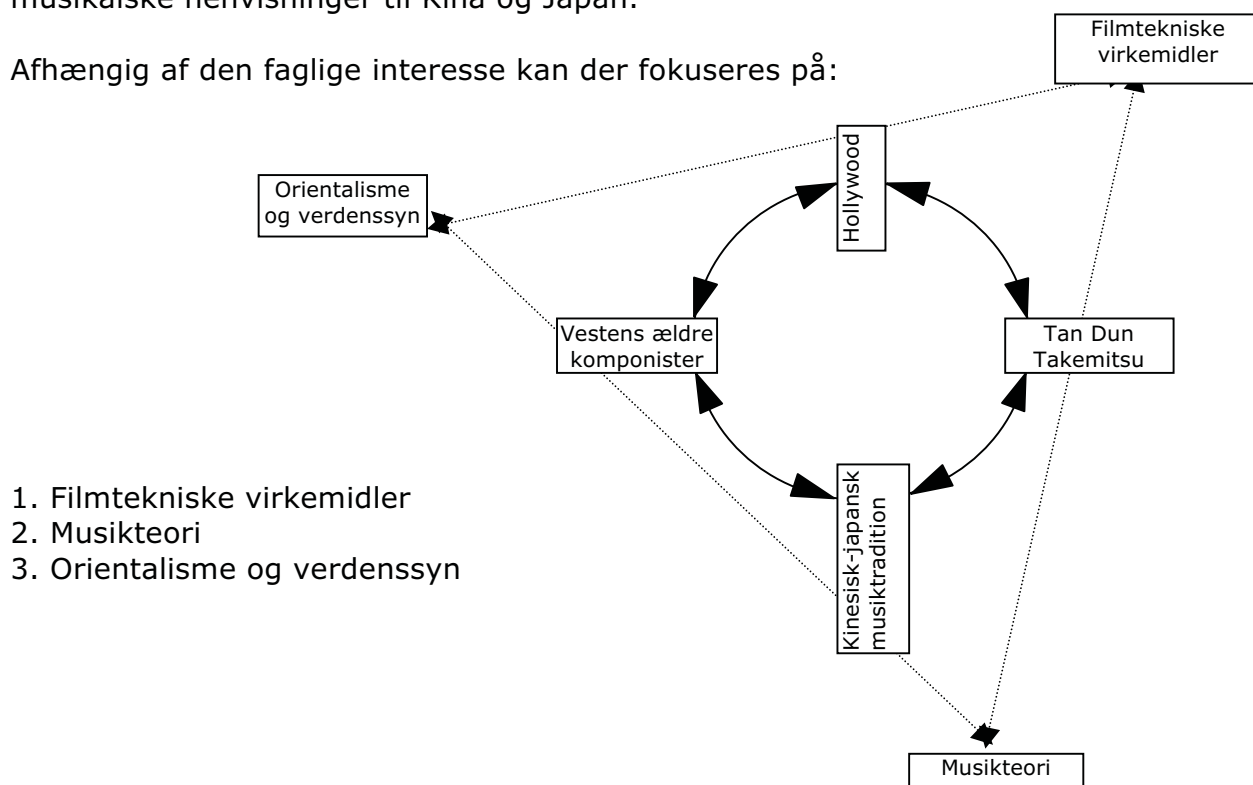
musikalske henvisninger til Kina og Japan.

Afhængig af den faglige interesse kan der fokuseres på:

Filmtekniske virkemidler

Orientalisme og verdenssyn

Hollywood

Vestens ældre komponister

Tan Dun Takemitsu

Kinesisk-japansk musiktradition

1. Filmtekniske virkemidler
2. Musikteori
3. Orientalisme og verdenssyn

Musikteori